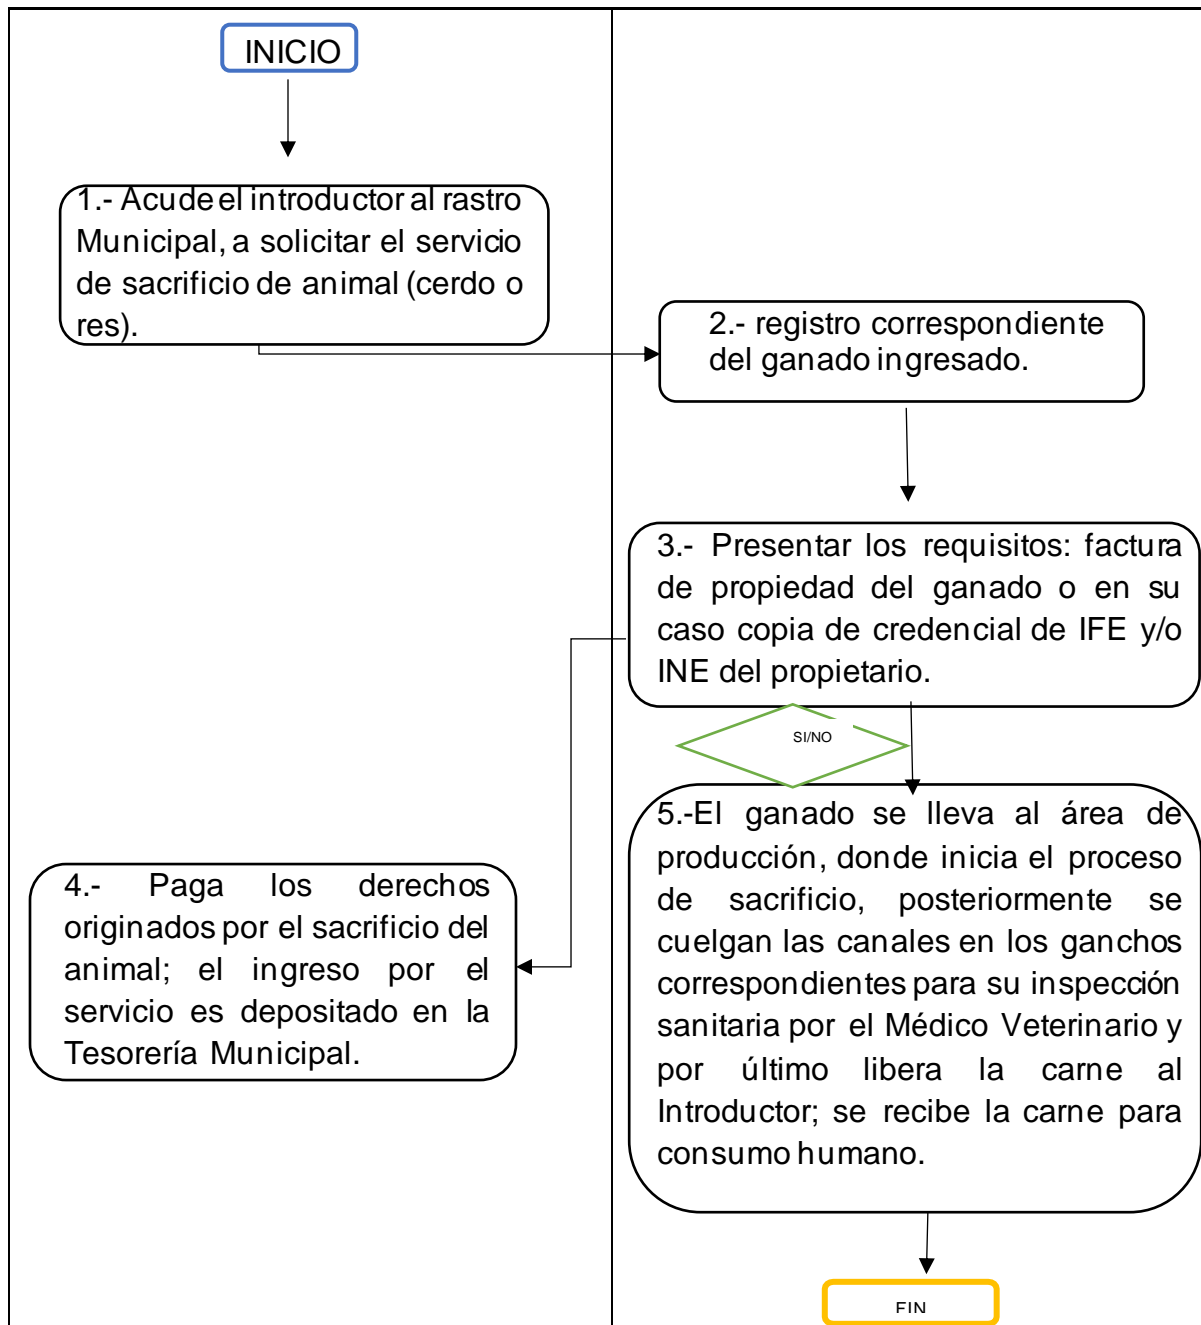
INICIO

1.- Acude el introductor al rastro Municipal, a solicitar el servicio de sacrificio de animal (cerdo o res).

2.- registro correspondiente del ganado ingresado.

3.- Presentar los requisitos: factura de propiedad del ganado o en su caso copia de credencial de IFE y/o INE del propietario.

SI/NO

4.- Paga los derechos originados por el sacrificio del animal; el ingreso por el servicio es depositado en la Tesorería Municipal.

5.-El ganado se lleva al área de producción, donde inicia el proceso de sacrificio, posteriormente se cuelgan las canales en los ganchos correspondientes para su inspección sanitaria por el Médico Veterinario y por último libera la carne al Introductor; se recibe la carne para consumo humano.

FIN